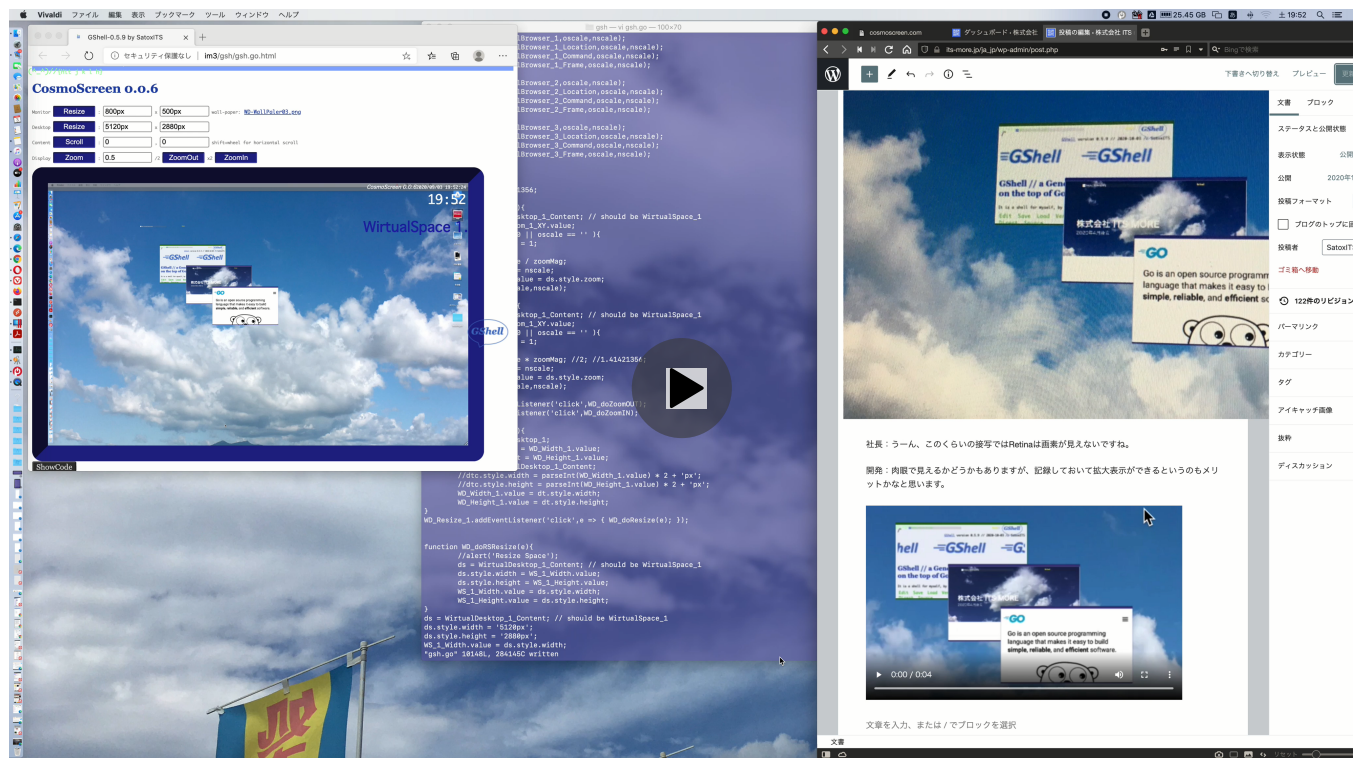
Vivaldi ファイル 編集 表示 ブックマーク ツール ウィンドウ ヘルプ

25.45 GB 19:52

GShell-0.5.9 by SatoxITS

セキュリティ保護なし | im3/gsh/gsh.go.html

CosmoScreen 0.0.6

Monitor Resize 800px x 500px wall-paper: WD-WallPaper03.png
Desktop Resize 5120px x 2880px
Content Scroll 0 0 shift+wheel for horizontal scroll
Display Zoom 0.5 /2 ZoomOut x2 ZoomIn

CosmoScreen 0.0.6/2020-09-03 19:52:14
19:52
WirtualSpace 1

GShell

ShowCode

gsh — vi gsh.go — 100×70

lBrowser_1,oscale,nscale);
lBrowser_1_Location,oscale,nscale);
lBrowser_1_Command,oscale,nscale);
lBrowser_1_Frame,oscale,nscale);

lBrowser_2,oscale,nscale);
lBrowser_2_Location,oscale,nscale);
lBrowser_2_Command,oscale,nscale);
lBrowser_2_Frame,oscale,nscale);

lBrowser_3,oscale,nscale);
lBrowser_3_Location,oscale,nscale);
lBrowser_3_Command,oscale,nscale);
lBrowser_3_Frame,oscale,nscale);

1356;

){
sktop_1_Content; // should be WirtualSpace_1
om_1_XY.value;
0 || oscale == '' ){
= 1;

e / zoomMag;
= nscale;
alue = ds.style.zoom;
ale,nscale);

){
sktop_1_Content; // should be WirtualSpace_1
om_1_XY.value;
0 || oscale == '' ){
= 1;

e * zoomMag; //2; //1.41421356;
= nscale;
alue = ds.style.zoom;
ale,nscale);

Listener('click',WD_doZoomOUT);
Listener('click',WD_doZoomIN);

){
sktop_1;
= WD_Width_1.value;
= WD_Height_1.value;
Desktop_1_Content;
//dtc.style.width = parseInt(WD_Width_1.value) * 2 + 'px';
//dtc.style.height = parseInt(WD_Height_1.value) * 2 + 'px';
WD_Width_1.value = dt.style.width;
WD_Height_1.value = dt.style.height;
}
WD_Resize_1.addEventListener('click',e => { WD_doResize(e); });

function WD_doRSResize(e){
//alert('Resize Space');
ds = WirtualDesktop_1_Content; // should be WirtualSpace_1
ds.style.width = WS_1_Width.value;
ds.style.height = WS_1_Height.value;
WS_1_Width.value = ds.style.width;
WS_1_Height.value = ds.style.height;
}
ds = WirtualDesktop_1_Content; // should be WirtualSpace_1
ds.style.width = '5120px';
ds.style.height = '2880px';
WS_1_Width.value = ds.style.width;
"gsh.go" 10148L, 284145C written

cosmoscreen.com | ダッシュボード・株式会社 | 投稿の編集・株式会社 ITS
its-more.jp/ja_jp/wp-admin/post.php
Bingで検索

下書きへ切り替え プレビュー

文書 ブロック
ステータスと公開状態
表示状態 公開
公開 2020年
投稿フォーマット
ブログのトップに
投稿者 SatoxITS
ゴミ箱へ移動
122件のリビジョン
パーマリンク
カテゴリー
タグ
アイキャッチ画像
抜粋
ディスカッション

GShell GShell
GShell // a Gene on the top of Go
株式会社 ITS MORE
GO
Go is an open source programming language that makes it easy to build simple, reliable, and efficient software.

社長：うーん、このくらいの接写ではRetinaは画素が見えないですね。

開発：肉眼で見えるかどうかもありますが、記録しておいて拡大表示ができるというのもメリットかなと思います。

0:00 / 0:04

文章を入力、または / でブロックを選択

文書